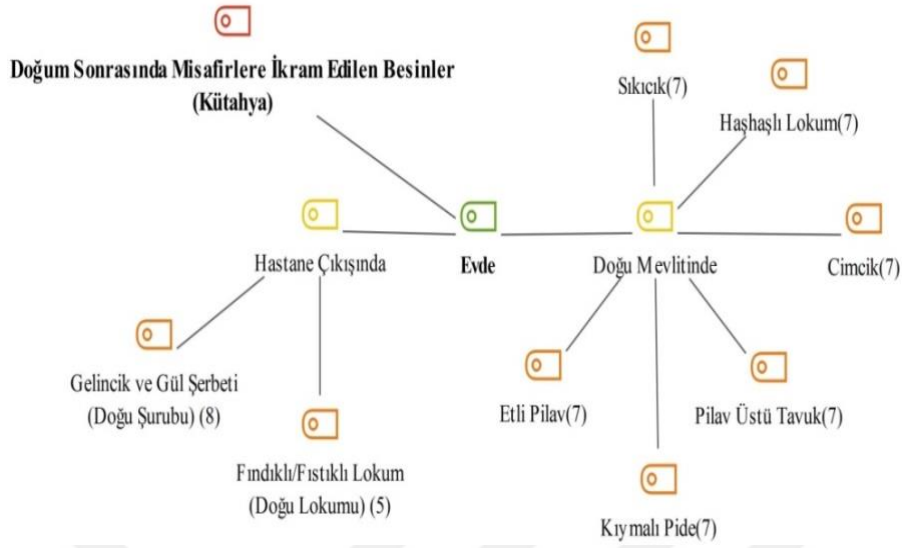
Doğum Sonrasında Misafirlere İkram Edilen Besinler (Kütahya)

Sıkıcık(7)

Haşhaşlı Lokum(7)

Hastane Çıkışında

Evde

Doğu Mevlitinde

Cimcik(7)

Gelincik ve Gül Şerbeti (Doğu Şurubu) (8)

Etli Pilav(7)

Pilav Üstü Tavuk(7)

Fındıklı/Fıstıklı Lokum (Doğu Lokumu) (5)

Kıymalı Pide(7)